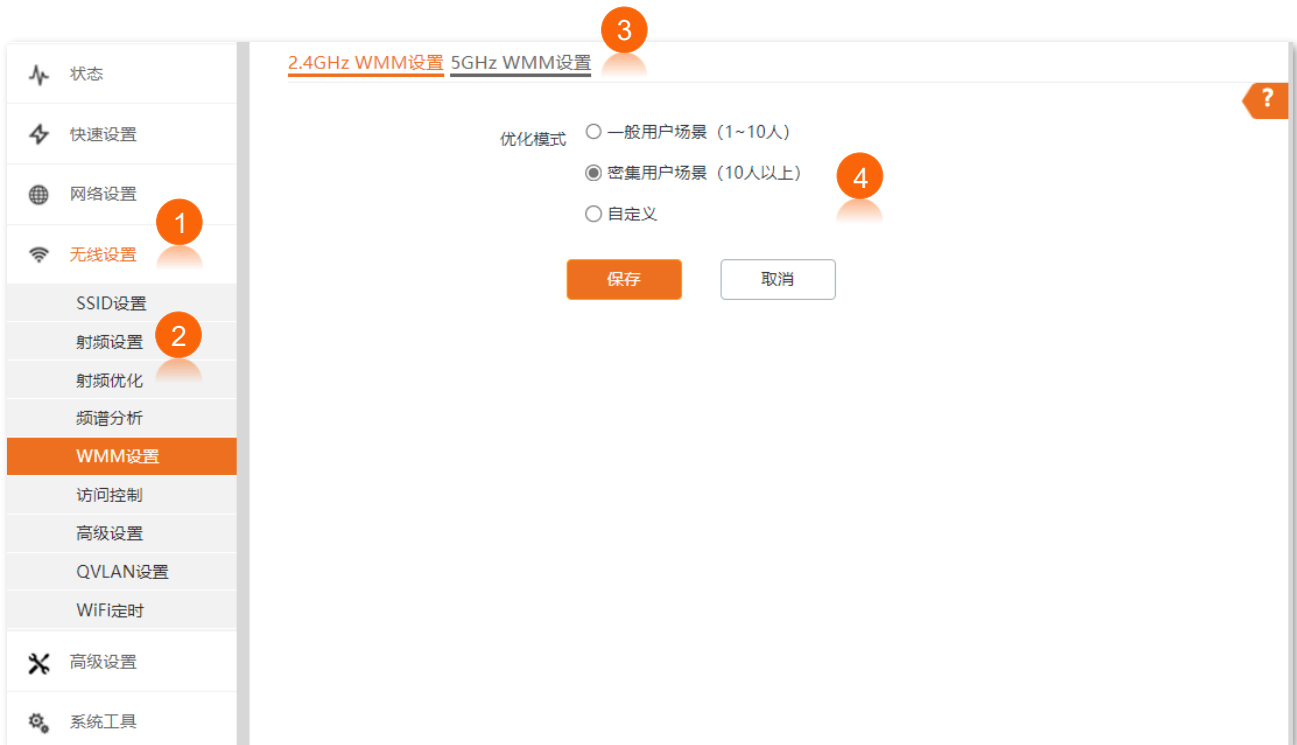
状态

快速设置

网络设置

1

无线设置

SSID设置

射频设置

2

射频优化

频谱分析

WMM设置

访问控制

高级设置

QVLAN设置

WiFi定时

高级设置

系统工具

2.4GHz WMM设置 5GHz WMM设置

3

?

优化模式 ○ 一般用户场景（1~10人）

◉ 密集用户场景（10人以上）

4

○ 自定义

保存 取消